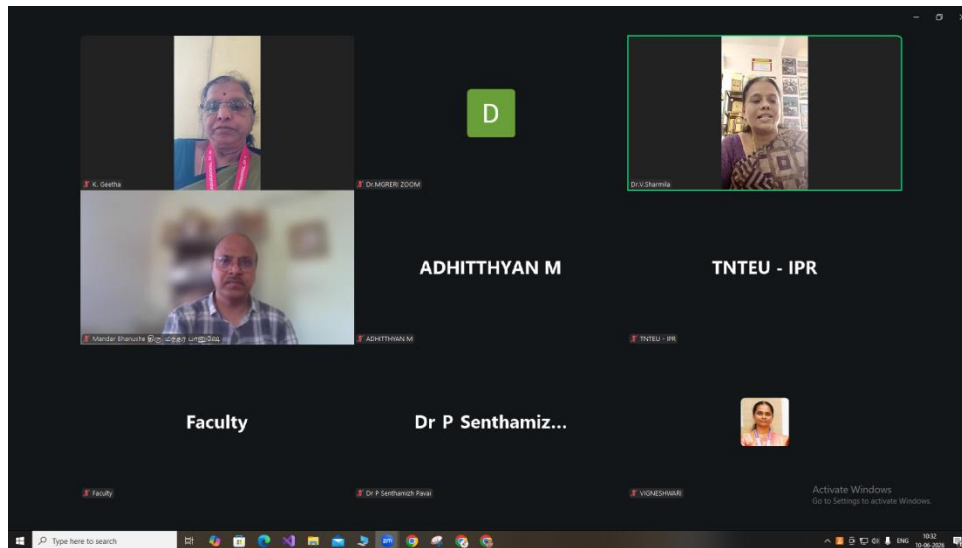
K. Geetha

D

Dr.MGRERI ZOOM

Dr.V.Sharmila

Mandar Bhanushe திரு. மந்தர் பானுஷே

ADHITTHYAN M

ADHITTHYAN M

TNTEU - IPR

TNTEU - IPR

Faculty

Faculty

Dr P Senthamiz...

Dr P Senthamizh Pavai

VIGNESHWARI

Activate Windows
Go to Settings to activate Windows.

Type here to search

ENG 10:32 10-06-2026